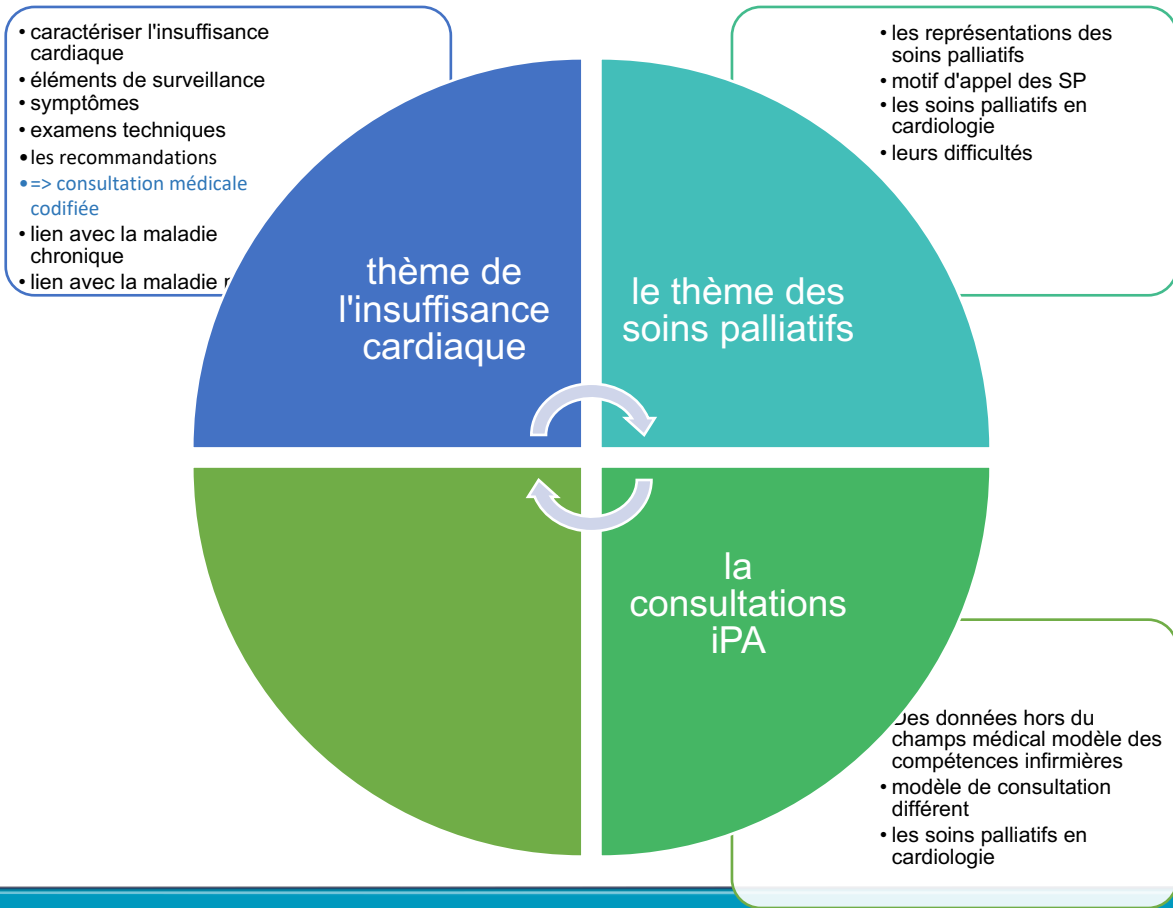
• caractériser l'insuffisance cardiaque
• éléments de surveillance
• symptômes
• examens techniques
• les recommandations
• => consultation médicale codifiée
• lien avec la maladie chronique
• lien avec la maladie r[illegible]

thème de l'insuffisance cardiaque

• les représentations des soins palliatifs
• motif d'appel des SP
• les soins palliatifs en cardiologie
• leurs difficultés

le thème des soins palliatifs

la consultations iPA

Des données hors du champs médical modèle des compétences infirmières
• modèle de consultation différent
• les soins palliatifs en cardiologie